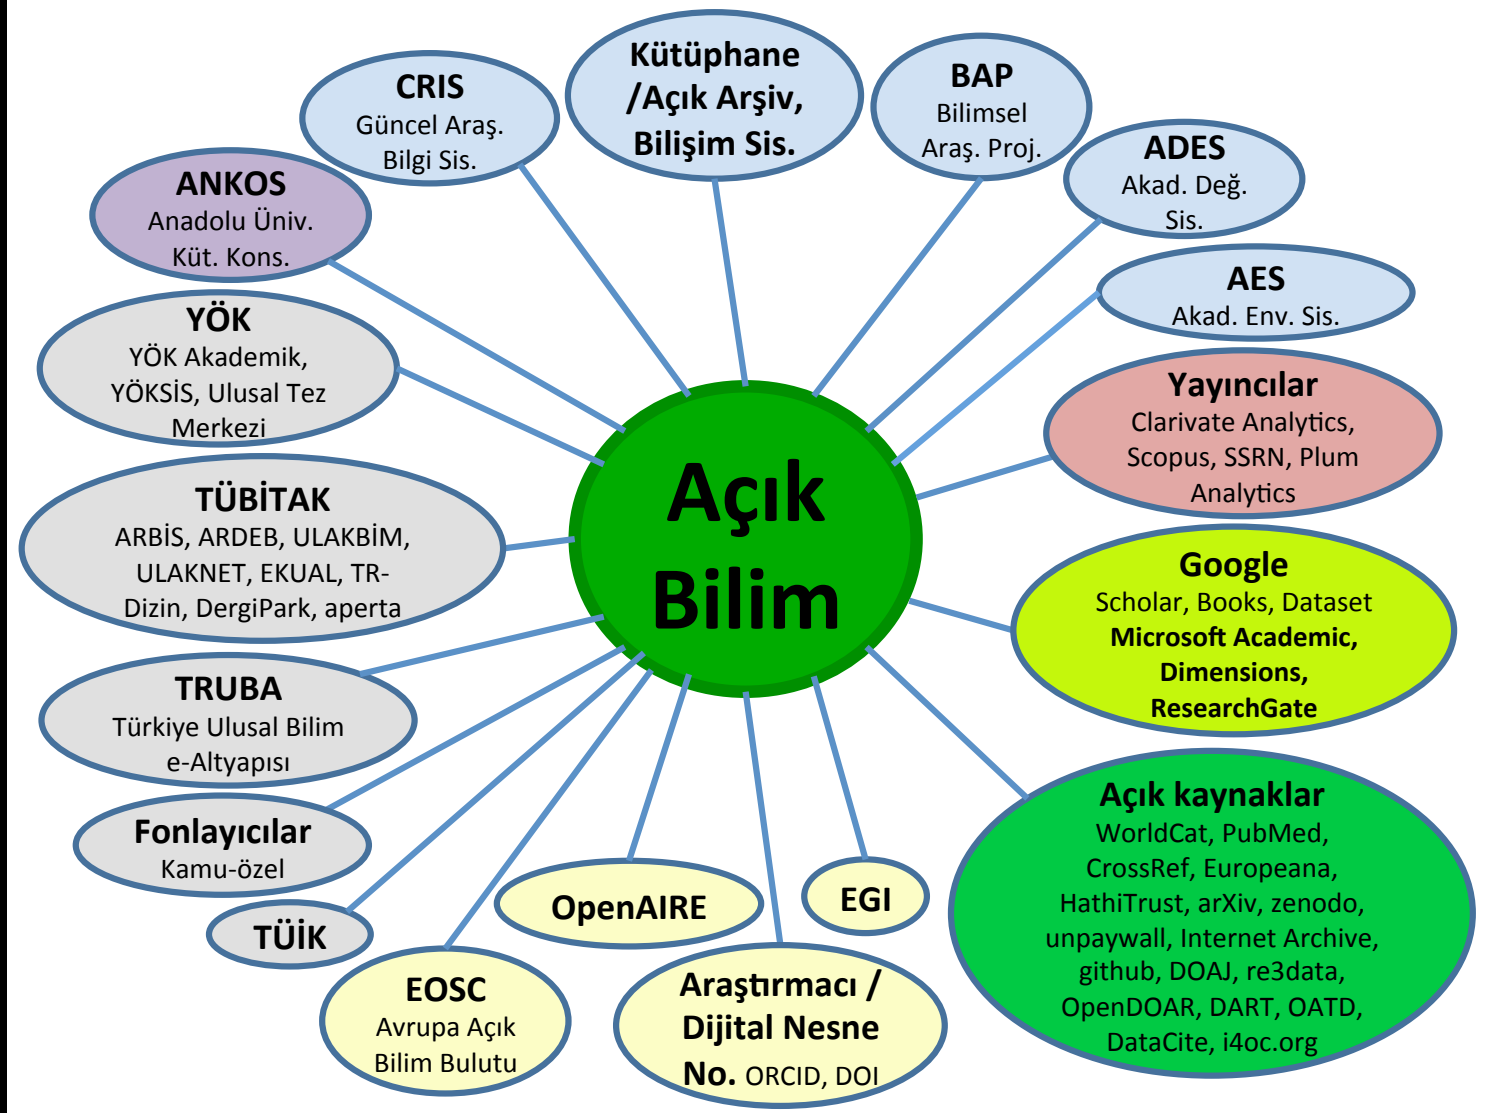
Açık Bilim

CRIS
Güncel Araş. Bilgi Sis.

Kütüphane /Açık Arşiv, Bilişim Sis.

BAP
Bilimsel Araş. Proj.

ADES
Akad. Değ. Sis.

AES
Akad. Env. Sis.

ANKOS
Anadolu Üniv. Küt. Kons.

YÖK
YÖK Akademik, YÖKSİS, Ulusal Tez Merkezi

Yayıncılar
Clarivate Analytics, Scopus, SSRN, Plum Analytics

TÜBİTAK
ARBİS, ARDEB, ULAKBİM, ULAKNET, EKUAL, TR-Dizin, DergiPark, aperta

Google
Scholar, Books, Dataset
Microsoft Academic, Dimensions, ResearchGate

TRUBA
Türkiye Ulusal Bilim e-Altyapısı

Açık kaynaklar
WorldCat, PubMed, CrossRef, Europeana, HathiTrust, arXiv, zenodo, unpaywall, Internet Archive, github, DOAJ, re3data, OpenDOAR, DART, OATD, DataCite, i4oc.org

Fonlayıcılar
Kamu-özel

TÜİK

OpenAIRE

EGI

EOSC
Avrupa Açık Bilim Bulutu

Araştırmacı / Dijital Nesne No. ORCID, DOI